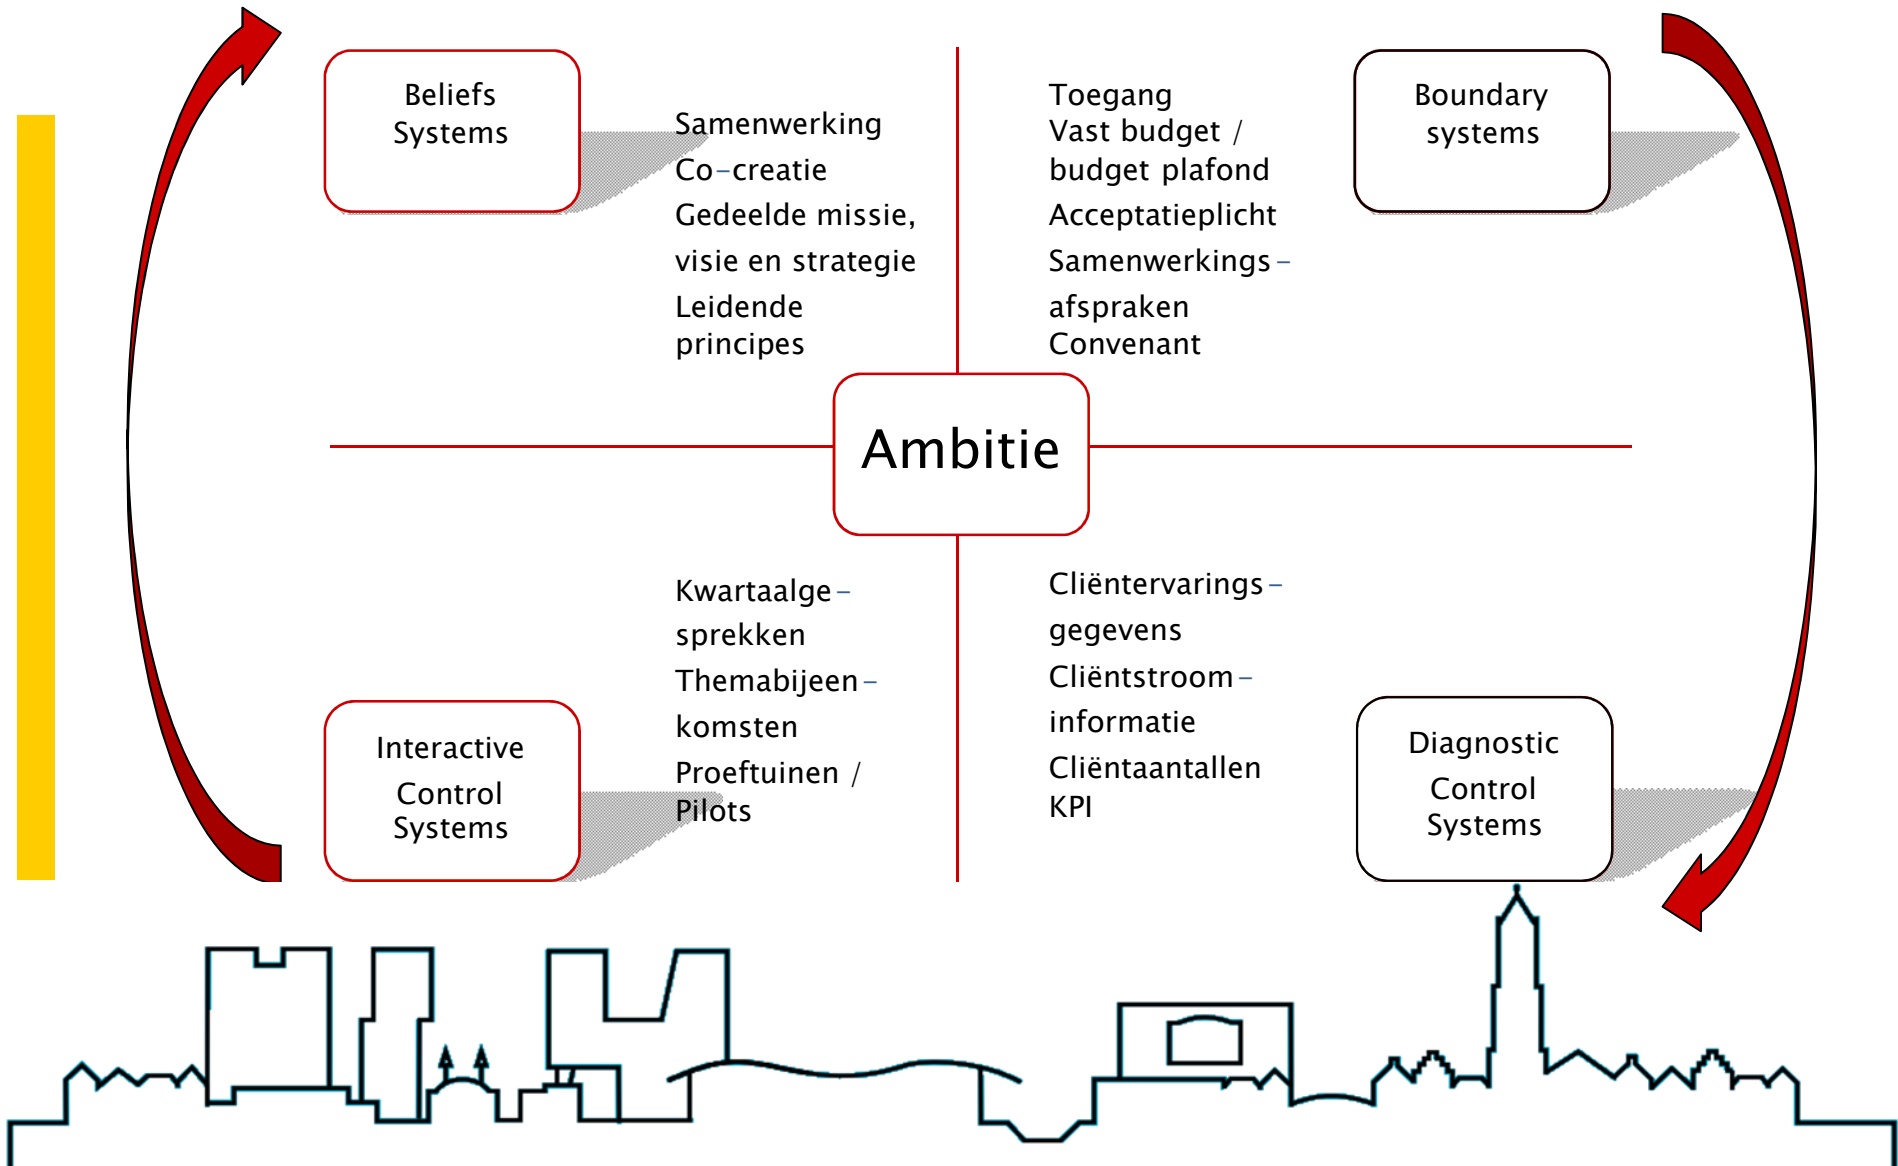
Beliefs Systems

Samenwerking
Co-creatie
Gedeelde missie, visie en strategie
Leidende principes

Toegang
Vast budget / budget plafond
Acceptatieplicht
Samenwerkingsafspraken
Convenant

Boundary systems

Ambitie

Kwartaalgesprekken
Themabijeenkomsten
Proeftuinen / Pilots

Cliëntervaringsgegevens
Cliëntstroominformatie
Cliëntaantallen
KPI

Interactive Control Systems

Diagnostic Control Systems